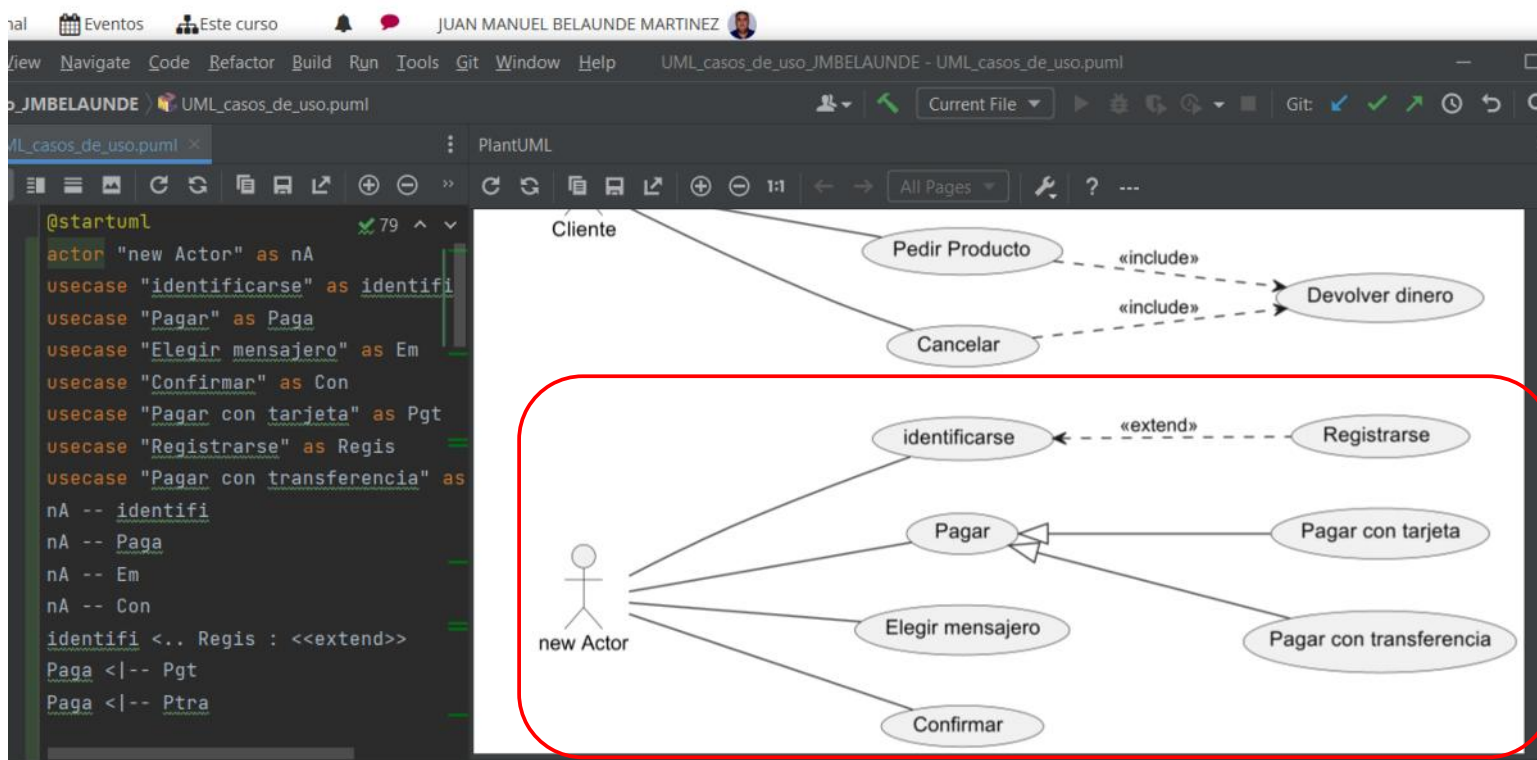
nal Eventos Este curso JUAN MANUEL BELAUNDE MARTINEZ

View Navigate Code Refactor Build Run Tools Git Window Help UML_casos_de_uso_JMBELAUNDE - UML_casos_de_uso.puml

o_JMBELAUNDE 〉UML_casos_de_uso.puml Current File Git:

ML_casos_de_uso.puml × PlantUML

1:1 All Pages ? ---

@startuml 79
actor "new Actor" as nA
usecase "identificarse" as identifi
usecase "Pagar" as Paga
usecase "Elegir mensajero" as Em
usecase "Confirmar" as Con
usecase "Pagar con tarjeta" as Pgt
usecase "Registrarse" as Regis
usecase "Pagar con transferencia" as
nA -- identifi
nA -- Paga
nA -- Em
nA -- Con
identifi <.. Regis : <<extend>>
Paga <|-- Pgt
Paga <|-- Ptra

Cliente
Pedir Producto
«include»
Devolver dinero
«include»
Cancelar
identificarse
«extend»
Registrarse
Pagar
Pagar con tarjeta
new Actor
Elegir mensajero
Pagar con transferencia
Confirmar